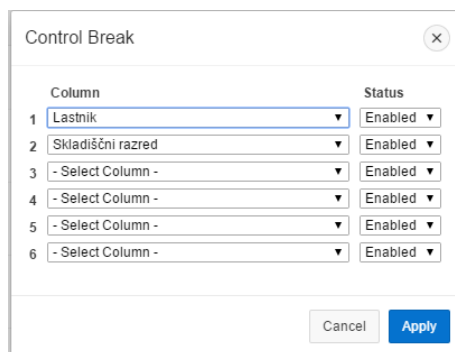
Control Break ×

| | Column | Status |
|---|---|---|
| 1 | Lastnik ▼ | Enabled ▼ |
| 2 | Skladiščni razred ▼ | Enabled ▼ |
| 3 | - Select Column - ▼ | Enabled ▼ |
| 4 | - Select Column - ▼ | Enabled ▼ |
| 5 | - Select Column - ▼ | Enabled ▼ |
| 6 | - Select Column - ▼ | Enabled ▼ |

Cancel Apply